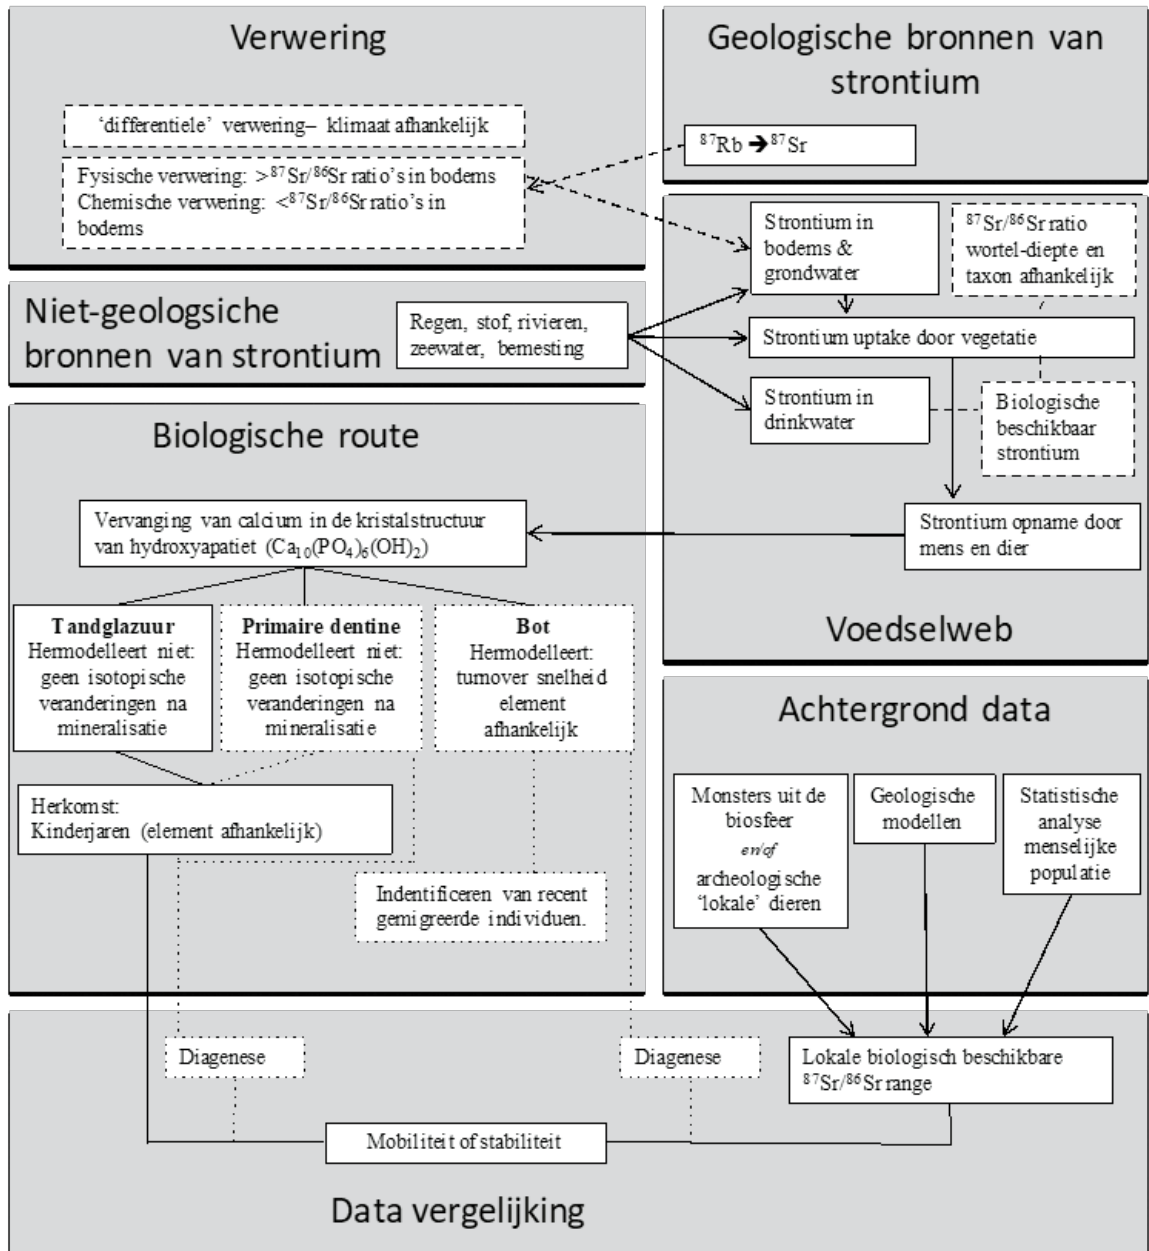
Verwering

'differentiele' verwering– klimaat afhankelijk

Fysische verwering: >$^{87}Sr/^{86}Sr$ ratio's in bodems
Chemische verwering: <$^{87}Sr/^{86}Sr$ ratio's in bodems

Geologische bronnen van strontium

$^{87}Rb \rightarrow ^{87}Sr$

Strontium in bodems & grondwater

$^{87}Sr/^{86}Sr$ ratio wortel-diepte en taxon afhankelijk

Niet-geologsiche bronnen van strontium

Regen, stof, rivieren, zeewater, bemesting

Strontium uptake door vegetatie

Strontium in drinkwater

Biologische beschikbaar strontium

Biologische route

Vervanging van calcium in de kristalstructuur van hydroxyapatiet ($Ca_{10}(PO_4)_6(OH)_2$)

Strontium opname door mens en dier

Tandglazuur
Hermodelleert niet: geen isotopische veranderingen na mineralisatie

Primaire dentine
Hermodelleert niet: geen isotopische veranderingen na mineralisatie

Bot
Hermodelleert: turnover snelheid element afhankelijk

Voedselweb

Achtergrond data

Herkomst:
Kinderjaren (element afhankelijk)

Monsters uit de biosfeer
en/of
archeologische 'lokale' dieren

Geologische modellen

Statistische analyse menselijke populatie

Indentificeren van recent gemigreerde individuen.

Diagenese

Diagenese

Lokale biologisch beschikbare $^{87}Sr/^{86}Sr$ range

Mobiliteit of stabiliteit

Data vergelijking